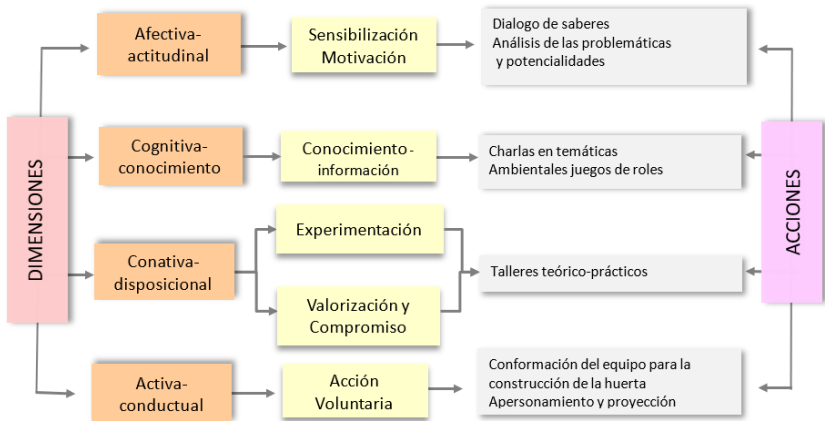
DIMENSIONES

Afectiva-actitudinal

Sensibilización Motivación

Dialogo de saberes
Análisis de las problemáticas y potencialidades

Cognitiva-conocimiento

Conocimiento-información

Charlas en temáticas Ambientales juegos de roles

Conativa-disposicional

Experimentación

Valorización y Compromiso

Talleres teórico-prácticos

Activa-conductual

Acción Voluntaria

Conformación del equipo para la construcción de la huerta
Apersonamiento y proyección

ACCIONES